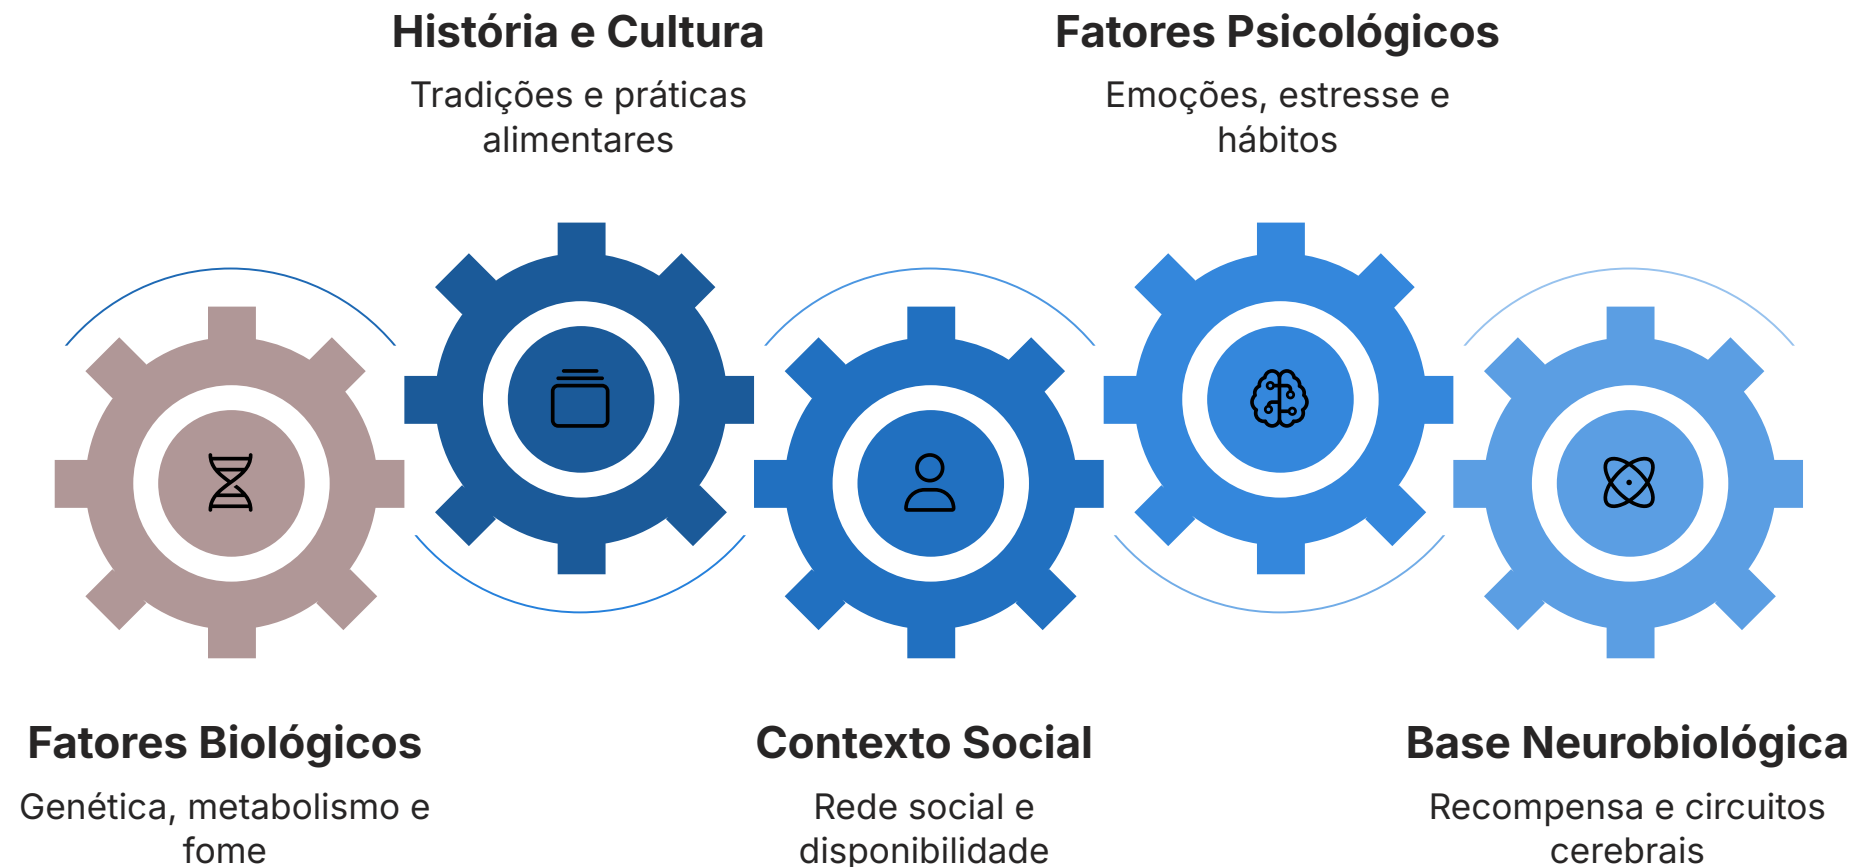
História e Cultura

Tradições e práticas alimentares

Fatores Psicológicos

Emoções, estresse e hábitos

Fatores Biológicos

Genética, metabolismo e fome

Contexto Social

Rede social e disponibilidade

Base Neurobiológica

Recompensa e circuitos cerebrais